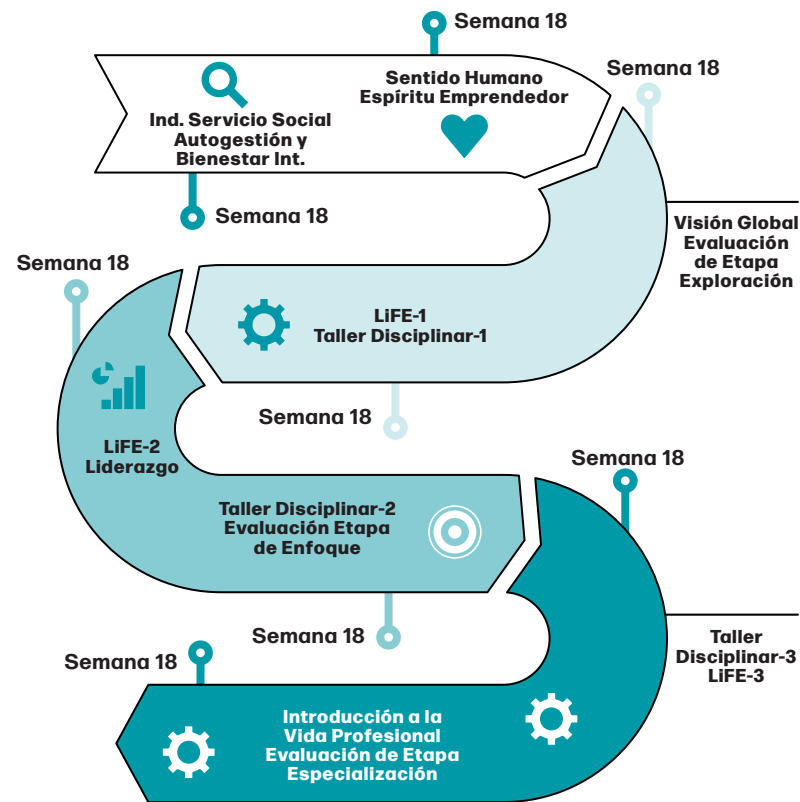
Semana 18

Sentido Humano
Espíritu Emprendedor

Semana 18

Ind. Servicio Social
Autogestión y
Bienestar Int.

Semana 18

Visión Global
Evaluación
de Etapa
Exploración

Semana 18

LiFE-1
Taller Disciplinar-1

LiFE-2
Liderazgo

Semana 18

Semana 18

Taller Disciplinar-2
Evaluación Etapa
de Enfoque

Semana 18

Taller
Disciplinar-3
LiFE-3

Semana 18

Introducción a la
Vida Profesional
Evaluación de Etapa
Especialización